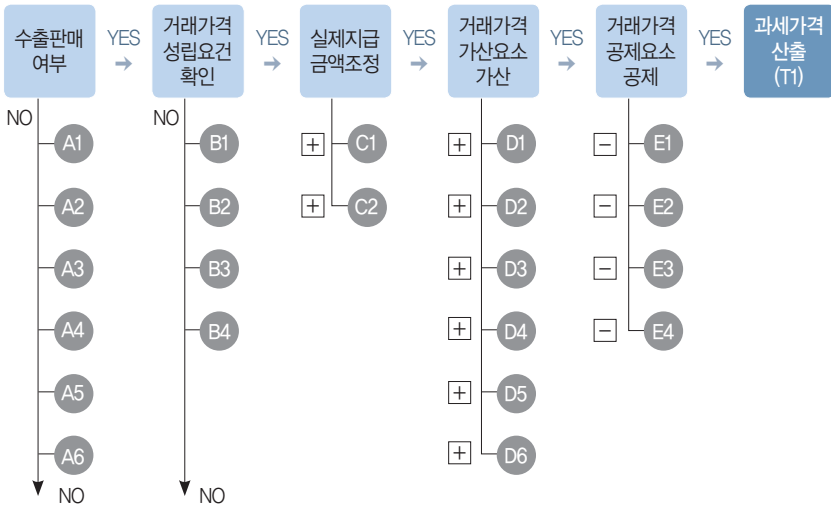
수출판매 여부

YES

거래가격 성립요건 확인

YES

실제지급 금액조정

YES

거래가격 가산요소 가산

YES

거래가격 공제요소 공제

YES

과세가격 산출 (T1)

NO

A1

A2

A3

A4

A5

A6

NO

NO

B1

B2

B3

B4

NO

+ C1

+ C2

+ D1

+ D2

+ D3

+ D4

+ D5

+ D6

− E1

− E2

− E3

− E4